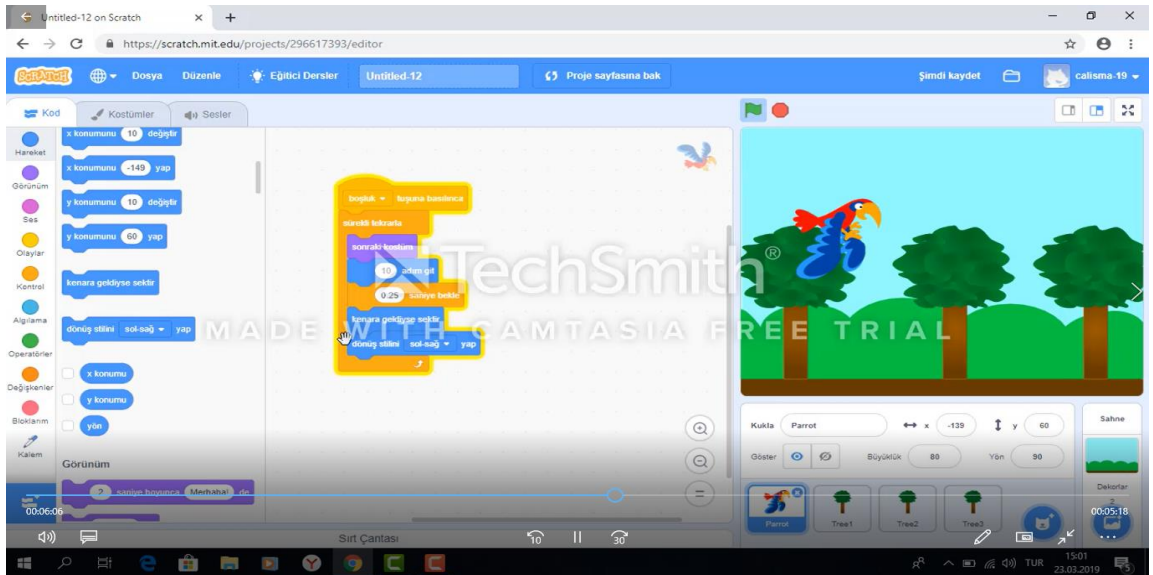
Untitled-12 on Scratch
https://scratch.mit.edu/projects/296617393/editor
Scratch Dosya Düzenle Eğitici Dersler Untitled-12 Proje sayfasına bak Şimdi kaydet calisma-19
Kod Kostümler Sesler
Hareket
Görünüm
Ses
Olaylar
Kontrol
Algılama
Operatörler
Değişkenler
Bloklarım
Kalem
x konumunu 10 değiştir
x konumunu -149 yap
y konumunu 10 değiştir
y konumunu 60 yap
kenara geldiyse sektir
dönüş stilini sol-sağ yap
x konumu
y konumu
yön
Görünüm
2 saniye boyunca Merhaba! de
boşluk tuşuna basılınca
sürekli tekrarla
sonraki kostüm
10 adım git
0.25 saniye bekle
kenara geldiyse sektir
dönüş stilini sol-sağ yap
TechSmith®
MADE WITH CAMTASIA FREE TRIAL
Kukla Parrot x -139 y 60
Göster Büyüklük 80 Yön 90
Sahne
Dekorlar 2
Parrot Tree1 Tree2 Tree3
00:06:06
00:05:18
Sırt Çantası
10 30
TUR 15:01 23.03.2019